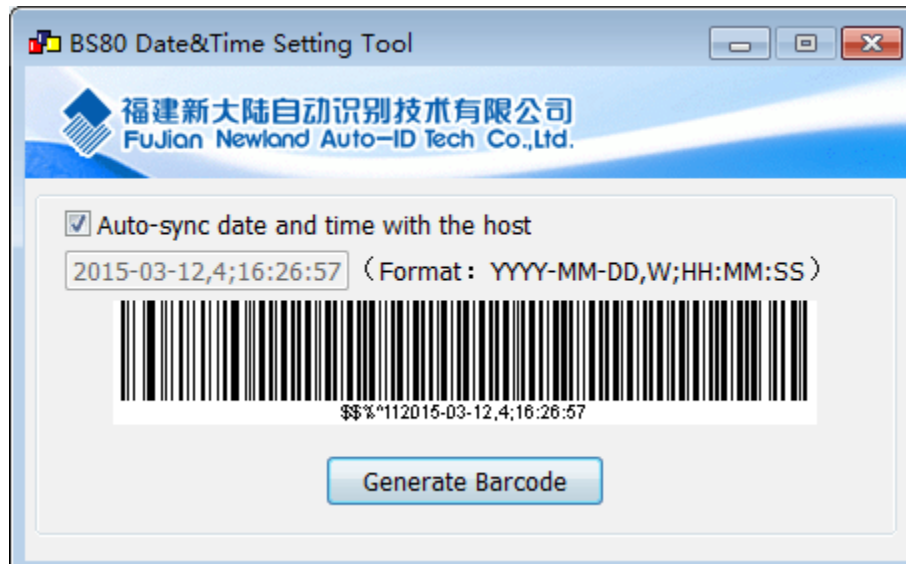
BS80 Date&Time Setting Tool

福建新大陆自动识别技术有限公司
FuJian Newland Auto-ID Tech Co.,Ltd.

Auto-sync date and time with the host

2015-03-12,4;16:26:57 （Format：YYYY-MM-DD,W;HH:MM:SS）

$$%^112015-03-12,4;16:26:57

Generate Barcode